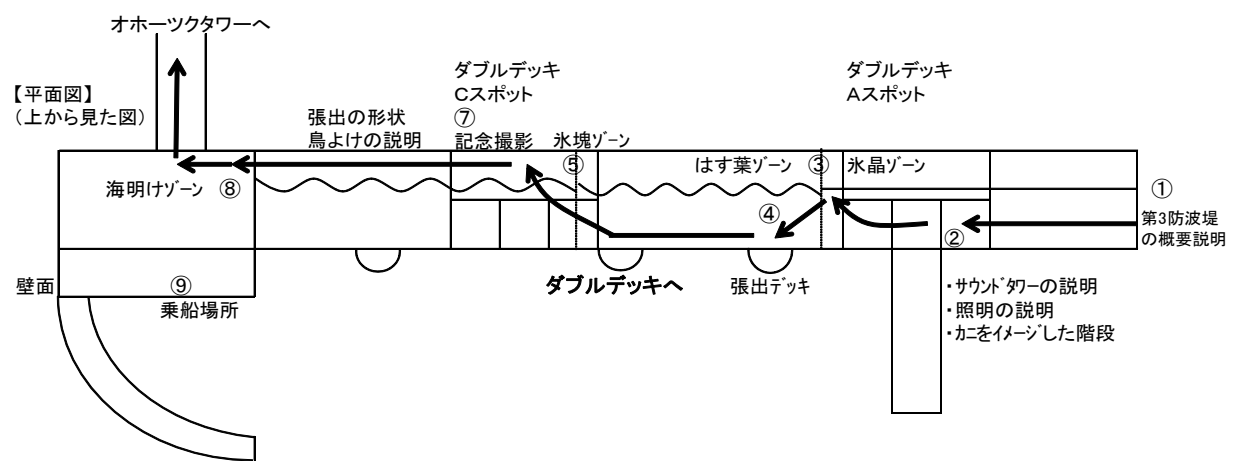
オホーツクタワーへ

【平面図】
（上から見た図）

張出の形状
鳥よけの説明

ダブルデッキ
Cスポット
⑦
記念撮影

氷塊ゾーン
⑤

ダブルデッキ
Aスポット

はす葉ゾーン ③ 氷晶ゾーン

①
第3防波堤
の概要説明

海明けゾーン ⑧

④

②

壁面

⑨
乗船場所

ダブルデッキへ

張出デッキ

・サウンドタワーの説明
・照明の説明
・カニをイメージした階段